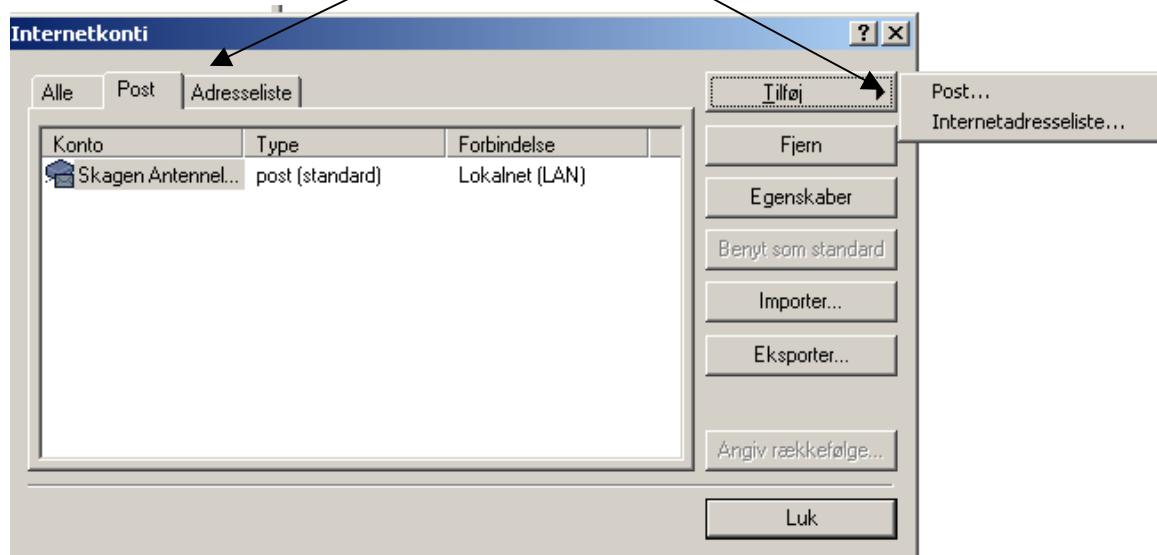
Internetkonti

?

Alle | Post | Adresseliste

| Konto | Type | Forbindelse |
|---|---|---|
| Skagen Antennel... | post (standard) | Lokalnet (LAN) |

Tilføj

Post...
Internetadresseliste...

Fjern

Egenskaber

Benyt som standard

Importer...

Eksporter...

Angiv rækkefølge...

Luk